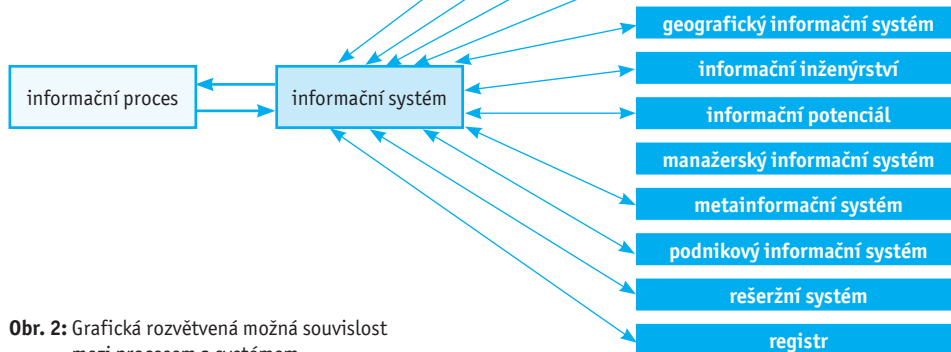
informační proces

informační systém

geografický informační systém

informační inženýrství

informační potenciál

manažerský informační systém

metainformační systém

podnikový informační systém

rešeržní systém

registr

**Obr. 2:** Grafická rozvětvená možná souvislost mezi procesem a systémem